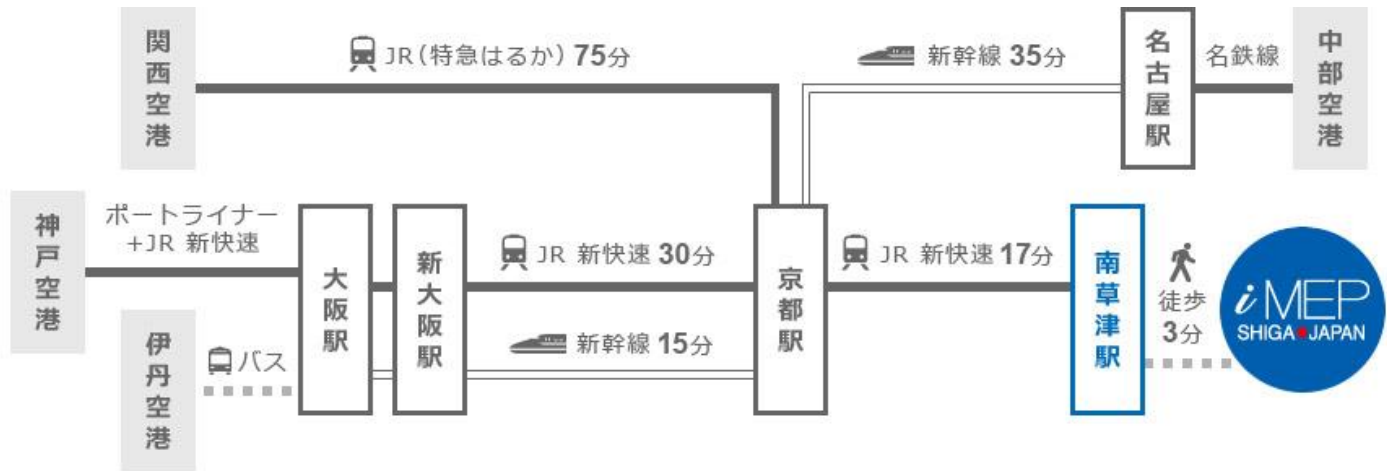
関西空港

JR（特急はるか）75分

新幹線 35分

名古屋駅

名鉄線

中部空港

神戸空港

ポートライナー +JR 新快速

大阪駅

新大阪駅

JR 新快速 30分

京都駅

JR 新快速 17分

南草津駅

徒歩 3分

iMEP SHIGA JAPAN

伊丹空港

バス

新幹線 15分